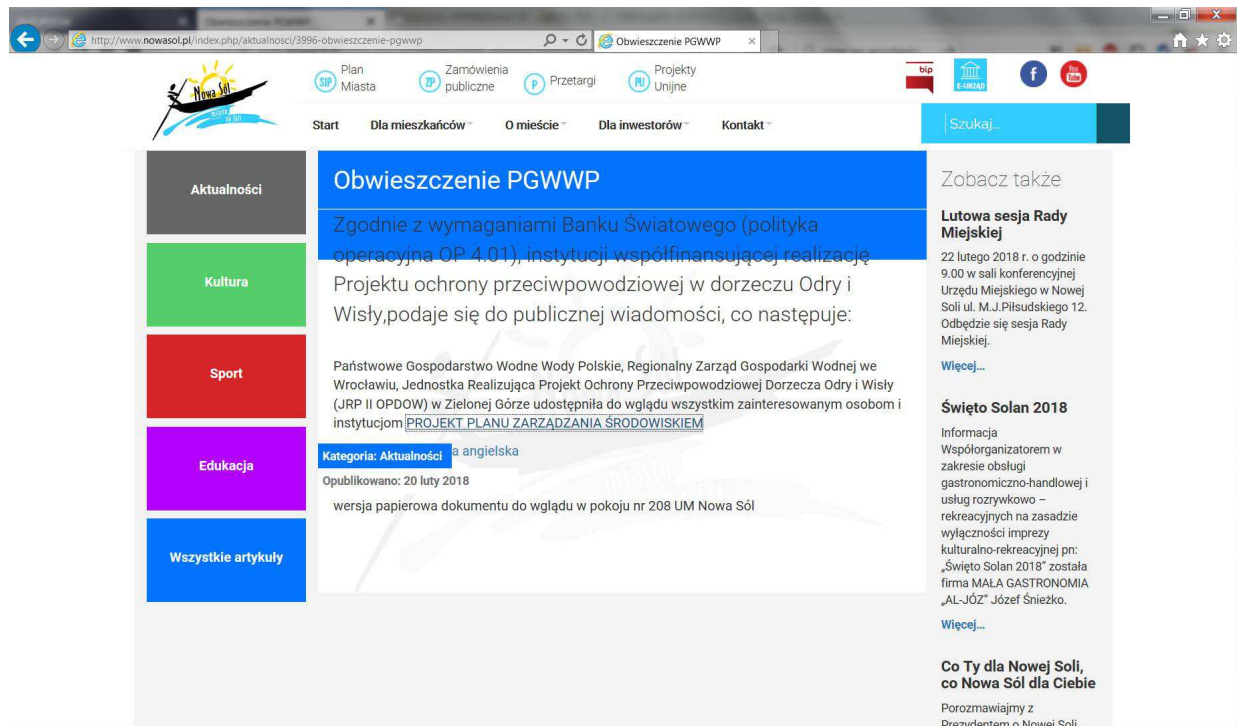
http://www.nowasol.pl/index.php/aktualnosci/3996-obwieszczenie-pgwwp

Obwieszczenie PGWWP

Nowa Sól

SIP Plan Miasta

ZP Zamówienia publiczne

P Przetargi

PU Projekty Unijne

bip

E-URZĄD

Start Dla mieszkańców O mieście Dla inwestorów Kontakt

Szukaj...

Aktualności

Kultura

Sport

Edukacja

Wszystkie artykuły

Obwieszczenie PGWWP

Zgodnie z wymaganiami Banku Światowego (polityka operacyjna OP 4.01), instytucji współfinansującej realizację Projektu ochrony przeciwpowodziowej w dorzeczu Odry i Wisły,podaje się do publicznej wiadomości, co następuje:

Państwowe Gospodarstwo Wodne Wody Polskie, Regionalny Zarząd Gospodarki Wodnej we Wrocławiu, Jednostka Realizująca Projekt Ochrony Przeciwpowodziowej Dorzecza Odry i Wisły (JRP II OPDOW) w Zielonej Górze udostępniła do wglądu wszystkim zainteresowanym osobom i instytucjom PROJEKT PLANU ZARZĄDZANIA ŚRODOWISKIEM

Kategoria: Aktualności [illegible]a angielska

Opublikowano: 20 luty 2018

wersja papierowa dokumentu do wglądu w pokoju nr 208 UM Nowa Sól

Zobacz także

Lutowa sesja Rady Miejskiej

22 lutego 2018 r. o godzinie 9.00 w sali konferencyjnej Urzędu Miejskiego w Nowej Soli ul. M.J.Piłsudskiego 12. Odbędzie się sesja Rady Miejskiej.

Więcej...

Święto Solan 2018

Informacja Współorganizatorem w zakresie obsługi gastronomiczno-handlowej i usług rozrywkowo – rekreacyjnych na zasadzie wyłączności imprezy kulturalno-rekreacyjnej pn: „Święto Solan 2018" została firma MAŁA GASTRONOMIA „AL-JÓZ" Józef Śnieżko.

Więcej...

Co Ty dla Nowej Soli, co Nowa Sól dla Ciebie

Porozmawiajmy z Prezydentem o Nowej Soli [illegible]